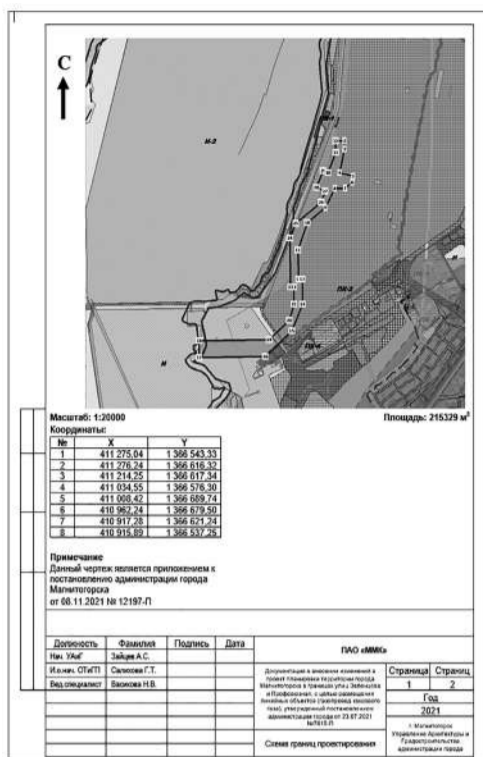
С

Ж-2

Ж

ПК-2

Масштаб: 1:20000

Площадь: 215329 м$^2$

Координаты:

| № | X | Y |
|---|---|---|
| 1 | 411 275,04 | 1 366 543,33 |
| 2 | 411 276,24 | 1 366 616,32 |
| 3 | 411 214,25 | 1 366 617,34 |
| 4 | 411 034,55 | 1 366 576,30 |
| 5 | 411 008,42 | 1 366 689,74 |
| 6 | 410 962,24 | 1 366 679,50 |
| 7 | 410 917,28 | 1 366 621,24 |
| 8 | 410 915,89 | 1 366 537,25 |

Примечание
Данный чертеж является приложением к постановлению администрации города Магнитогорска
от 08.11.2021 № 12197-П

| Должность | Фамилия | Подпись | Дата |
|---|---|---|---|
| Нач. УАиГ | Зайцев А.С. | | |
| И.о.нач. ОТиПП | Салихова Г.Т. | | |
| Вед.специалист | Васильева Н.В. | | |

ПАО «ММК»

Документация о внесении изменений в проект планировки территории города Магнитогорска в границах улиц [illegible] и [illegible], с целью размещения линейных объектов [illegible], утвержденный постановлением администрации города от 23.07.2021 №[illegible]-П

| Страница | Страниц |
|---|---|
| 1 | 2 |

Год
2021

Схема границ проектирования

г. Магнитогорск
Управление Архитектуры и Градостроительства администрации города